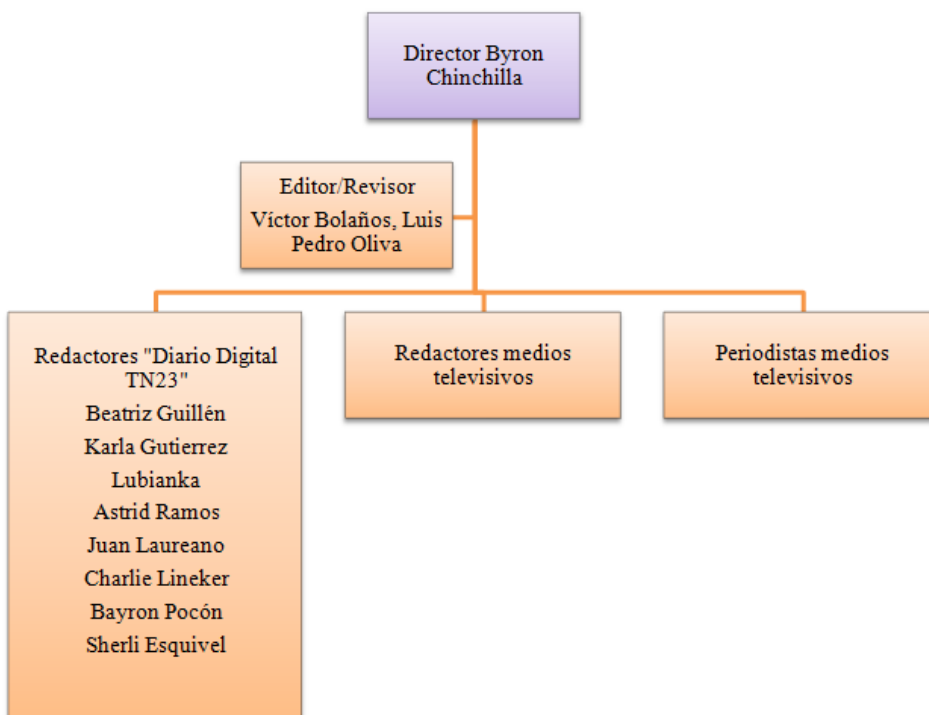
Director Byron Chinchilla

Editor/Revisor

Víctor Bolaños, Luis Pedro Oliva

Redactores "Diario Digital TN23"

Beatriz Guillén

Karla Gutierrez

Lubianka

Astrid Ramos

Juan Laureano

Charlie Lineker

Bayron Pocón

Sherli Esquivel

Redactores medios televisivos

Periodistas medios televisivos